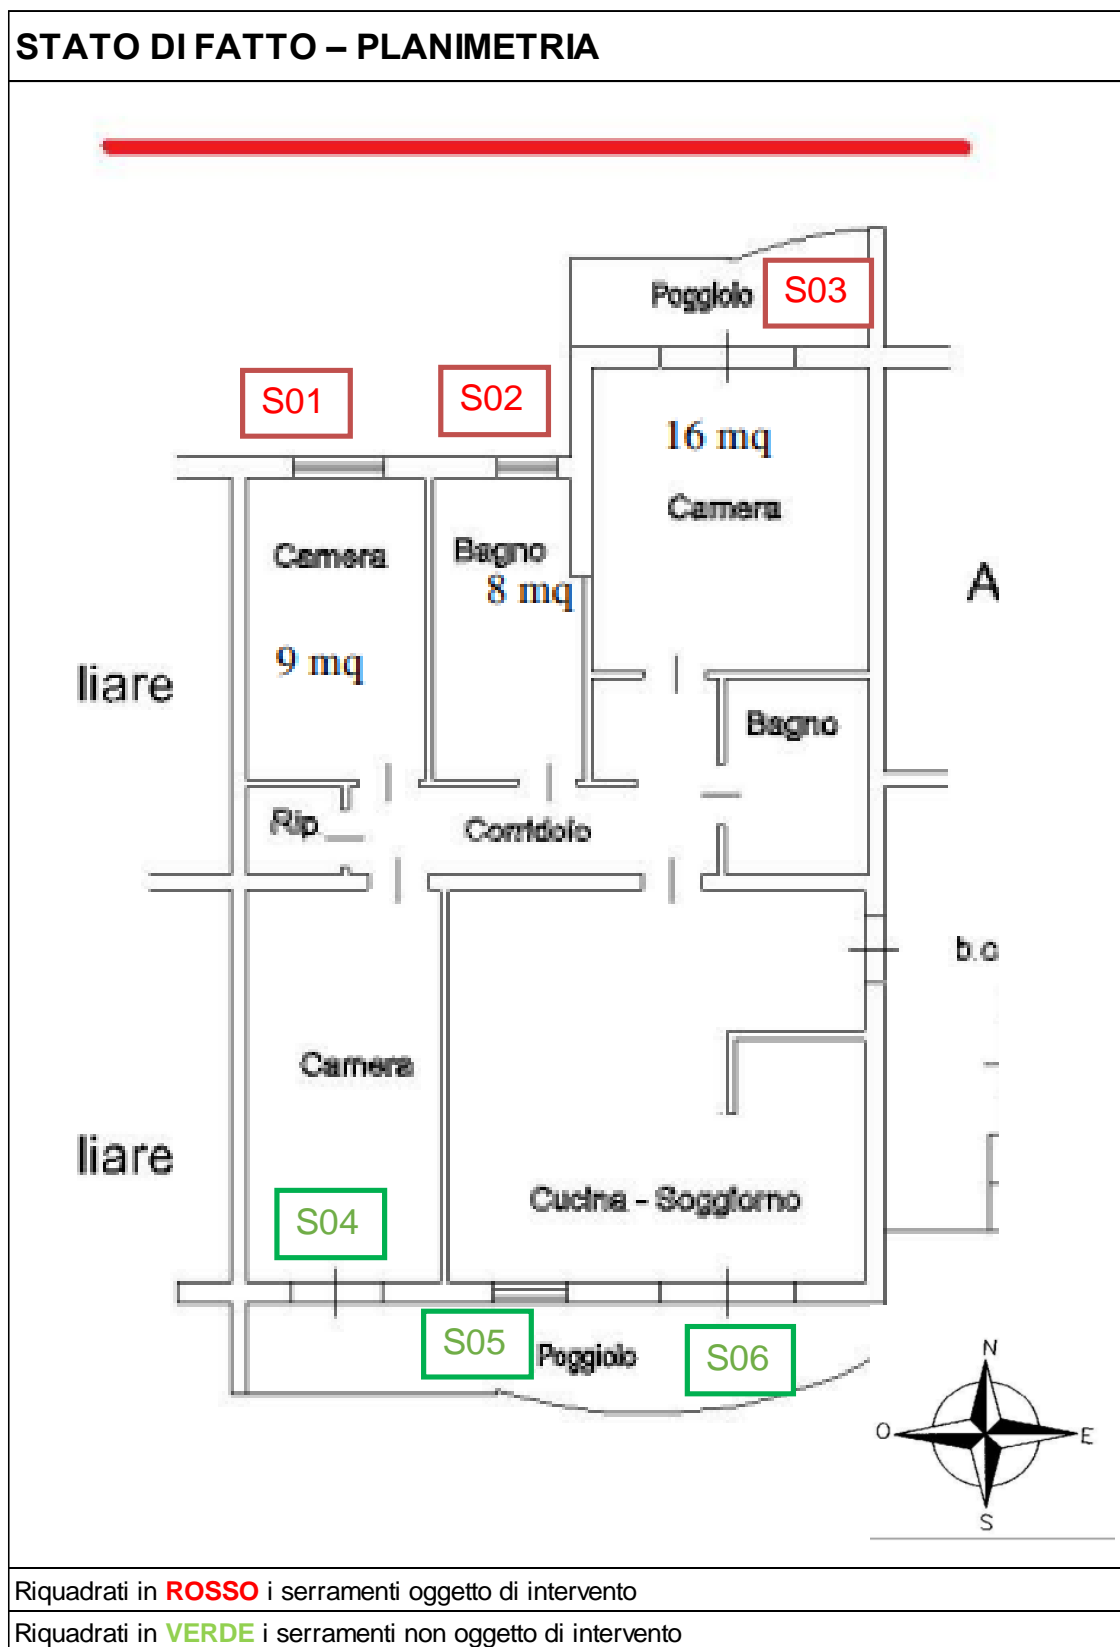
STATO DI FATTO – PLANIMETRIA

Poggiolo
S03
S01
S02
16 mq
Camera
Camera
Bagno
8 mq
A
liare
9 mq
Bagno
Rip
Corridoio
b.c
Camera
liare
Cucina - Soggiorno
S04
S05
Poggiolo
S06
N
O
E
S

Riquadrati in ROSSO i serramenti oggetto di intervento
Riquadrati in VERDE i serramenti non oggetto di intervento